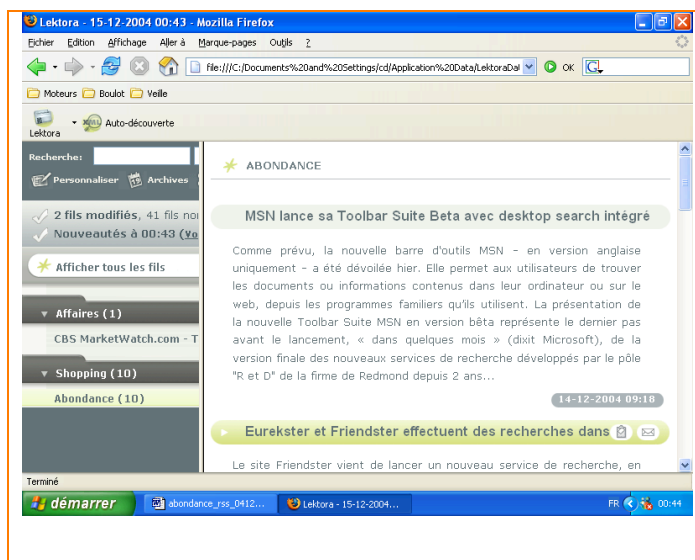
Lektora - 15-12-2004 00:43 - Mozilla Firefox

Fichier Edition Affichage Aller à Marque-pages Outils ?

file:///C:/Documents%20and%20Settings/cd/Application%20Data/LektoraDat

OK

Moteurs Boulot Veille

Lektora Auto-découverte

Recherche:

Personnaliser Archives

2 fils modifiés, 41 fils nor

Nouveautés à 00:43 (Vo

Afficher tous les fils

Affaires (1)

CBS MarketWatch.com - T

Shopping (10)

Abondance (10)

ABONDANCE

MSN lance sa Toolbar Suite Beta avec desktop search intégré

Comme prévu, la nouvelle barre d'outils MSN - en version anglaise uniquement - a été dévoilée hier. Elle permet aux utilisateurs de trouver les documents ou informations contenus dans leur ordinateur ou sur le web, depuis les programmes familiers qu'ils utilisent. La présentation de la nouvelle Toolbar Suite MSN en version bêta représente le dernier pas avant le lancement, « dans quelques mois » (dixit Microsoft), de la version finale des nouveaux services de recherche développés par le pôle "R et D" de la firme de Redmond depuis 2 ans...

14-12-2004 09:18

Eurekster et Friendster effectuent des recherches dans

Le site Friendster vient de lancer un nouveau service de recherche, en

Terminé

démarrer

abondance_rss_0412...

Lektora - 15-12-2004...

FR 00:44